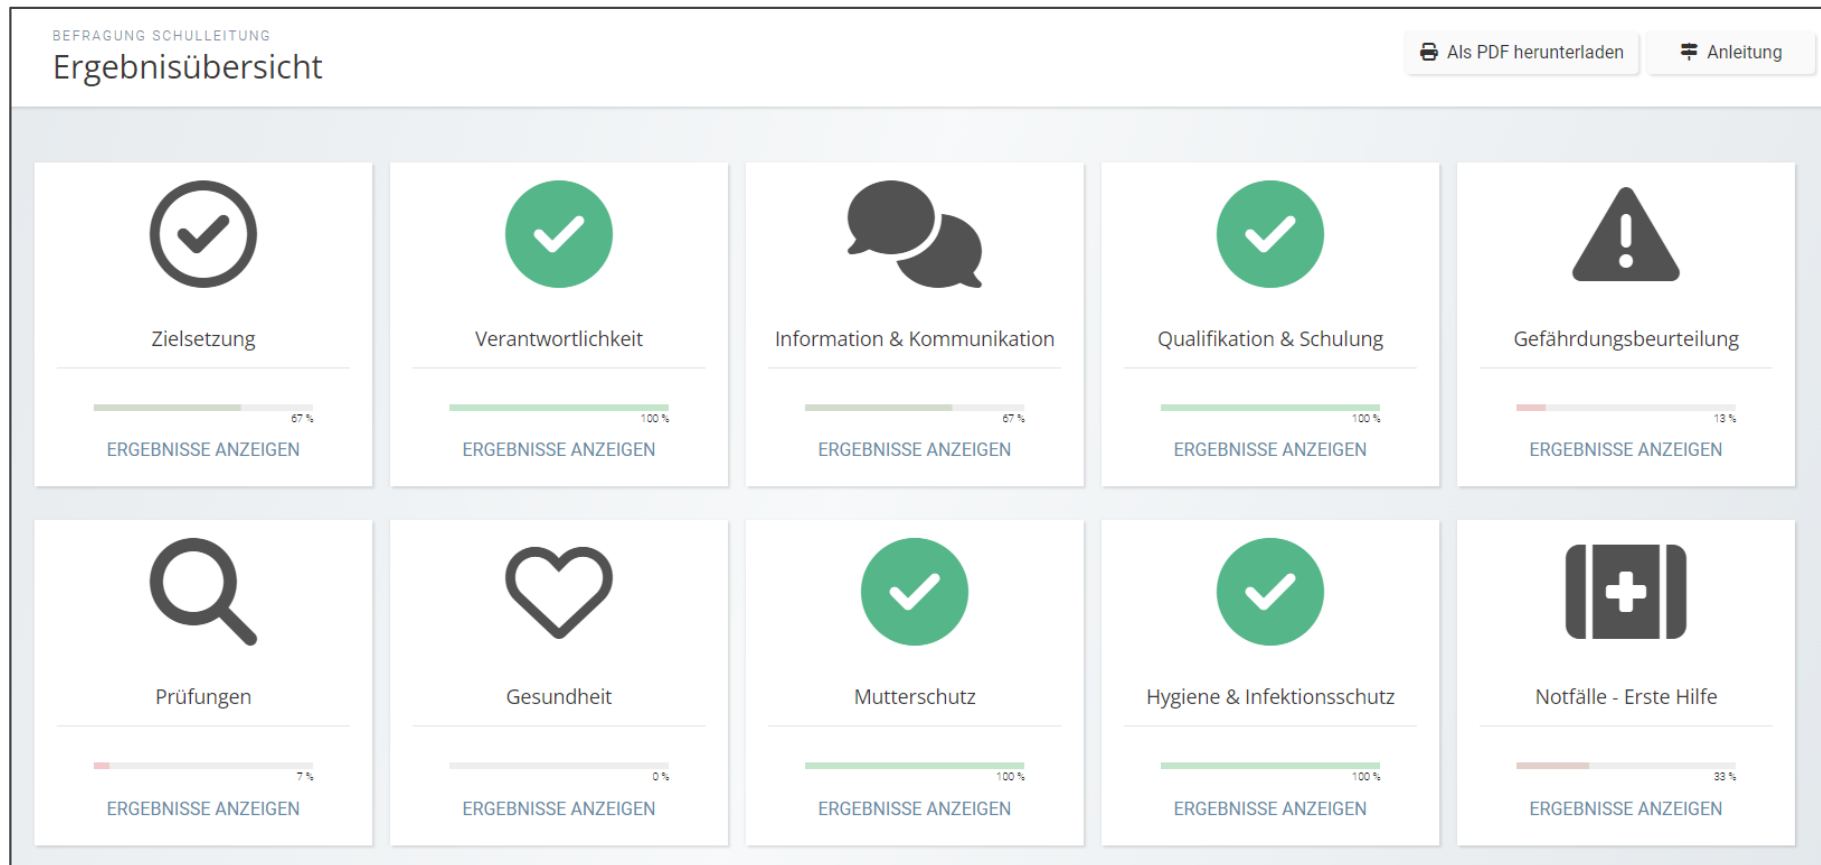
BEFRAGUNG SCHULLEITUNG
Ergebnisübersicht

Als PDF herunterladen
Anleitung

Zielsetzung
67 %
ERGEBNISSE ANZEIGEN

Verantwortlichkeit
100 %
ERGEBNISSE ANZEIGEN

Information & Kommunikation
67 %
ERGEBNISSE ANZEIGEN

Qualifikation & Schulung
100 %
ERGEBNISSE ANZEIGEN

Gefährdungsbeurteilung
13 %
ERGEBNISSE ANZEIGEN

Prüfungen
7 %
ERGEBNISSE ANZEIGEN

Gesundheit
0 %
ERGEBNISSE ANZEIGEN

Mutterschutz
100 %
ERGEBNISSE ANZEIGEN

Hygiene & Infektionsschutz
100 %
ERGEBNISSE ANZEIGEN

Notfälle - Erste Hilfe
33 %
ERGEBNISSE ANZEIGEN